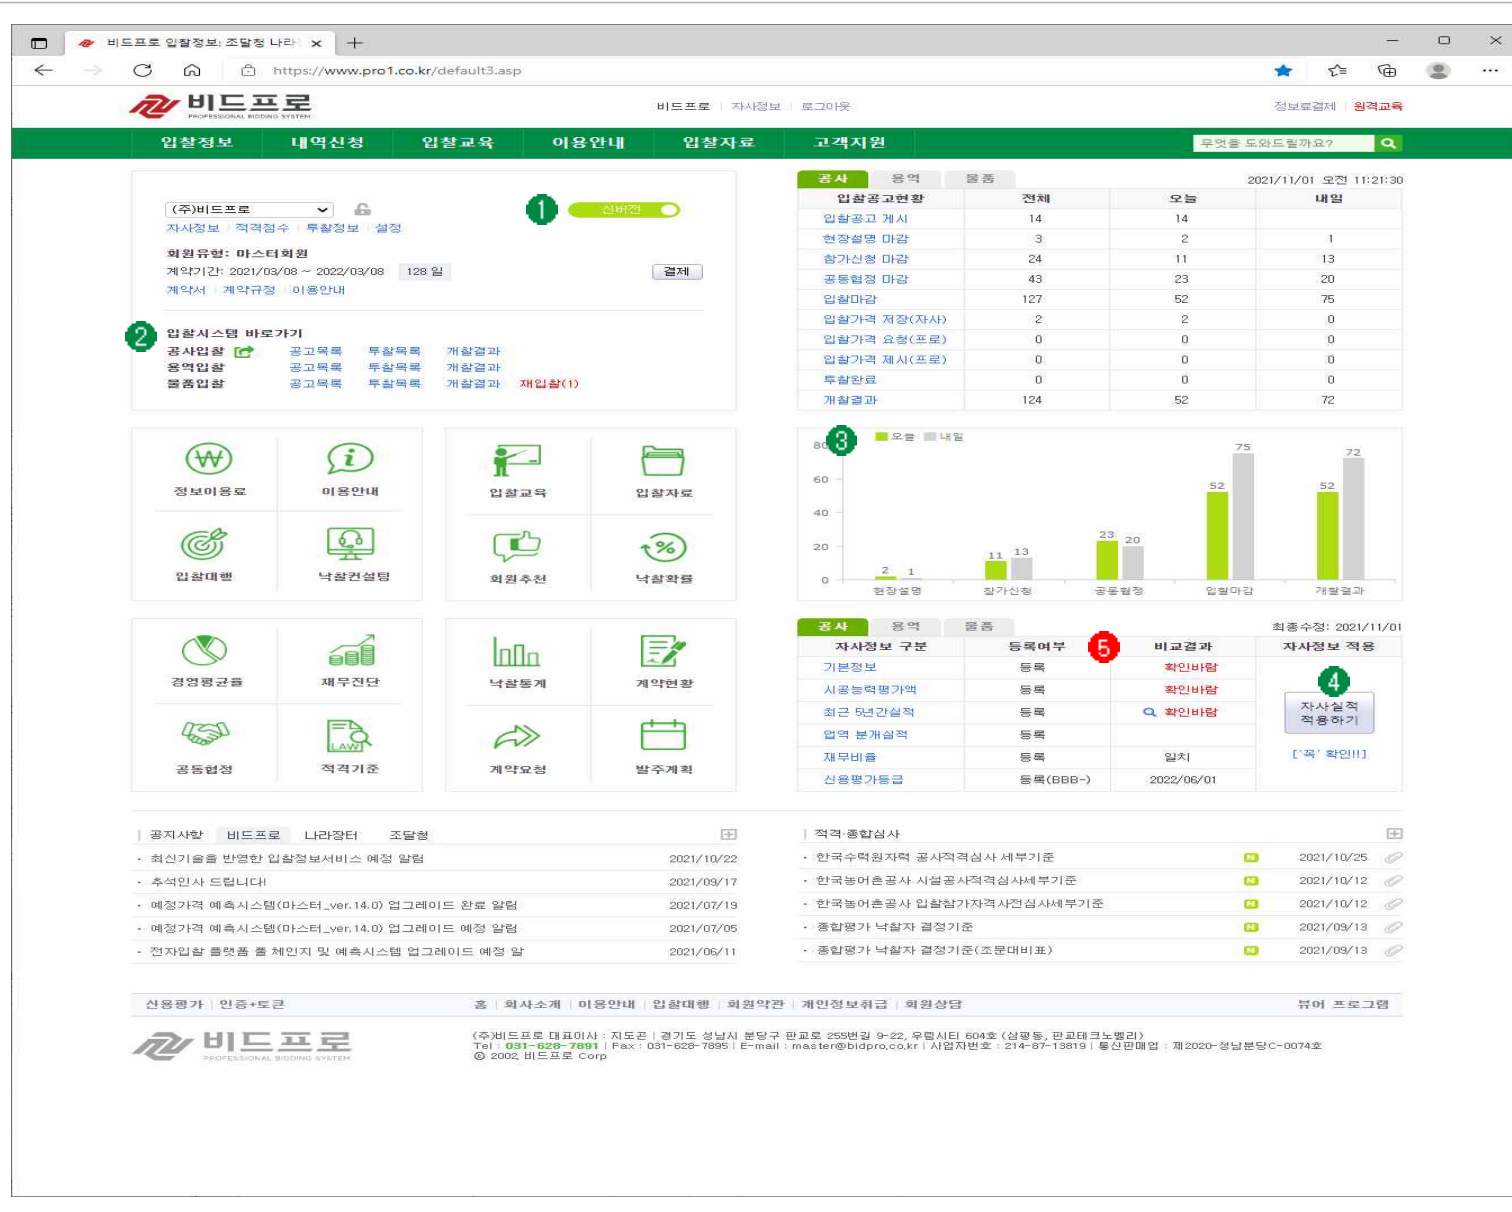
비드프로 입찰정보: 조달청 나라 ×
+
https://www.pro1.co.kr/default3.asp

비드프로
PROFESSIONAL BIDDING SYSTEM
비드프로 | 자사정보 | 로그아웃
정보료결제 | 원격교육

입찰정보 내역신청 입찰교육 이용안내 입찰자료 고객지원
무엇을 도와드릴까요?

(주)비드프로
자사정보 | 적격점수 | 투찰정보 | 설정
1 신버전
회원유형: 마스터회원
계약기간: 2021/03/08 ~ 2022/03/08 128 일
결제
계약서 | 계약규정 | 이용안내

2 입찰시스템 바로가기
공사입찰 공고목록 투찰목록 개찰결과
용역입찰 공고목록 투찰목록 개찰결과
물품입찰 공고목록 투찰목록 개찰결과 재입찰(1)

공사 용역 물품 2021/11/01 오전 11:21:30

| 입찰공고현황 | 전체 | 오늘 | 내일 |
|---|---|---|---|
| 입찰공고 게시 | 14 | 14 | |
| 현장설명 마감 | 3 | 2 | 1 |
| 참가신청 마감 | 24 | 11 | 13 |
| 공동협정 마감 | 43 | 23 | 20 |
| 입찰마감 | 127 | 52 | 75 |
| 입찰가격 저장(자사) | 2 | 2 | 0 |
| 입찰가격 요청(프로) | 0 | 0 | 0 |
| 입찰가격 제시(프로) | 0 | 0 | 0 |
| 투찰완료 | 0 | 0 | 0 |
| 개찰결과 | 124 | 52 | 72 |

정보이용료 이용안내 입찰교육 입찰자료
입찰대행 낙찰컨설팅 회원추천 낙찰확률
경영평균률 재무진단 낙찰통계 계약현황
공동협정 적격기준 계약요청 발주계획

3 오늘 내일
80 60 40 20 0
2 1 11 13 23 20 52 75 52 72
현장설명 참가신청 공동협정 입찰마감 개찰결과

공사 용역 물품 최종수정: 2021/11/01

| 자사정보 구분 | 등록여부 | 5 비교결과 | 자사정보 적용 |
|---|---|---|---|
| 기본정보 | 등록 | 확인바람 | 4 자사실적 적용하기 |
| 시공능력평가액 | 등록 | 확인바람 | |
| 최근 5년간실적 | 등록 | 확인바람 | ['꼭' 확인!!] |
| 업역 분개실적 | 등록 | | |
| 재무비율 | 등록 | 일치 | |
| 신용평가등급 | 등록(BBB-) | 2022/06/01 | |

공지사항 비드프로 나라장터 조달청
· 최신기술을 반영한 입찰정보서비스 예정 알림 2021/10/22
· 추석인사 드립니다 2021/09/17
· 예정가격 예측시스템(마스터_ver.14.0) 업그레이드 완료 알림 2021/07/19
· 예정가격 예측시스템(마스터_ver.14.0) 업그레이드 예정 알림 2021/07/05
· 전자입찰 플랫폼 풀 체인지 및 예측시스템 업그레이드 예정 알 2021/06/11

적격·종합심사
· 한국수력원자력 공사적격심사 세부기준 N 2021/10/25
· 한국농어촌공사 시설공사적격심사세부기준 N 2021/10/12
· 한국농어촌공사 입찰참가자격사전심사세부기준 N 2021/10/12
· 종합평가 낙찰자 결정기준 N 2021/09/13
· 종합평가 낙찰자 결정기준(조문대비표) N 2021/09/13

신용평가 | 인증+토큰 홈 | 회사소개 | 이용안내 | 입찰대행 | 회원약관 | 개인정보취급 | 회원상담 뷰어 프로그램

비드프로
PROFESSIONAL BIDDING SYSTEM
(주)비드프로 대표이사 : 지도곤 | 경기도 성남시 분당구 판교로 255번길 9-22, 우림W시티 604호 (삼평동, 판교테크노밸리)
Tel : 031-628-7891 | Fax : 031-628-7895 | E-mail : master@bidpro.co.kr | 사업자번호 : 214-87-13819 | 통신판매업 : 제2020-성남분당C-0074호
© 2002, 비드프로 Corp